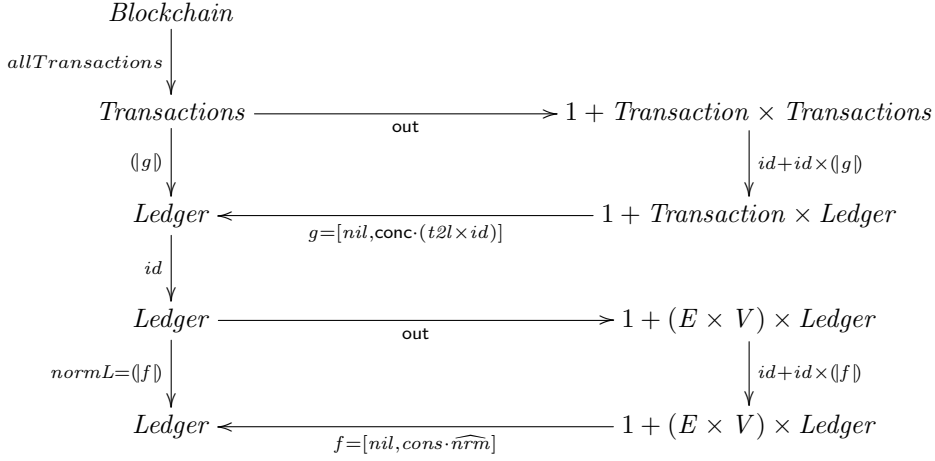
$Blockchain$

$allTransactions$

$Transactions \xrightarrow{\text{out}} 1 + Transaction \times Transactions$

$(|g|)$

$id + id \times (|g|)$

$Ledger \xleftarrow{g=[nil, \text{conc} \cdot (t2l \times id)]} 1 + Transaction \times Ledger$

$id$

$Ledger \xrightarrow{\text{out}} 1 + (E \times V) \times Ledger$

$normL = (|f|)$

$id + id \times (|f|)$

$Ledger \xleftarrow{f=[nil, cons \cdot \widehat{nrm}]} 1 + (E \times V) \times Ledger$